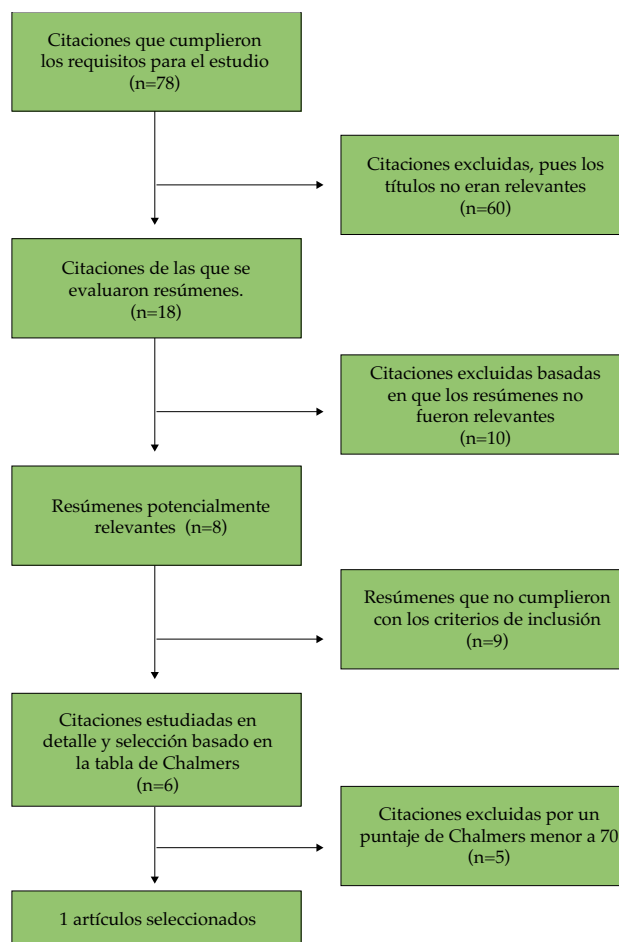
Citaciones que cumplieron los requisitos para el estudio
(n=78)

Citaciones excluidas, pues los títulos no eran relevantes
(n=60)

Citaciones de las que se evaluaron resúmenes.
(n=18)

Citaciones excluidas basadas en que los resúmenes no fueron relevantes
(n=10)

Resúmenes potencialmente relevantes (n=8)

Resúmenes que no cumplieron con los criterios de inclusión
(n=9)

Citaciones estudiadas en detalle y selección basado en la tabla de Chalmers
(n=6)

Citaciones excluidas por un puntaje de Chalmers menor a 70
(n=5)

1 artículos seleccionados